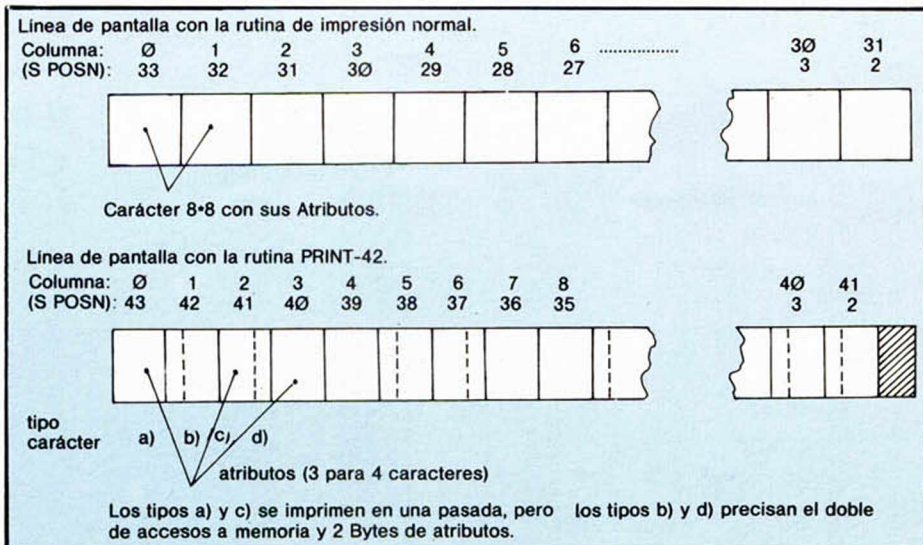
Línea de pantalla con la rutina de impresión normal.

| Columna: | Ø | 1 | 2 | 3 | 4 | 5 | 6 | ............... | 3Ø | 31 |
|---|---|---|---|---|---|---|---|---|---|---|
| (S POSN): | 33 | 32 | 31 | 3Ø | 29 | 28 | 27 | | 3 | 2 |

Carácter 8•8 con sus Atributos.

Línea de pantalla con la rutina PRINT-42.

| Columna: | Ø | 1 | 2 | 3 | 4 | 5 | 6 | 7 | 8 | 4Ø | 41 |
|---|---|---|---|---|---|---|---|---|---|---|---|
| (S POSN): | 43 | 42 | 41 | 4Ø | 39 | 38 | 37 | 36 | 35 | 3 | 2 |

tipo carácter a) b) c) d)

atributos (3 para 4 caracteres)

Los tipos a) y c) se imprimen en una pasada, pero (los tipos b) y d) precisan el doble de accesos a memoria y 2 Bytes de atributos.